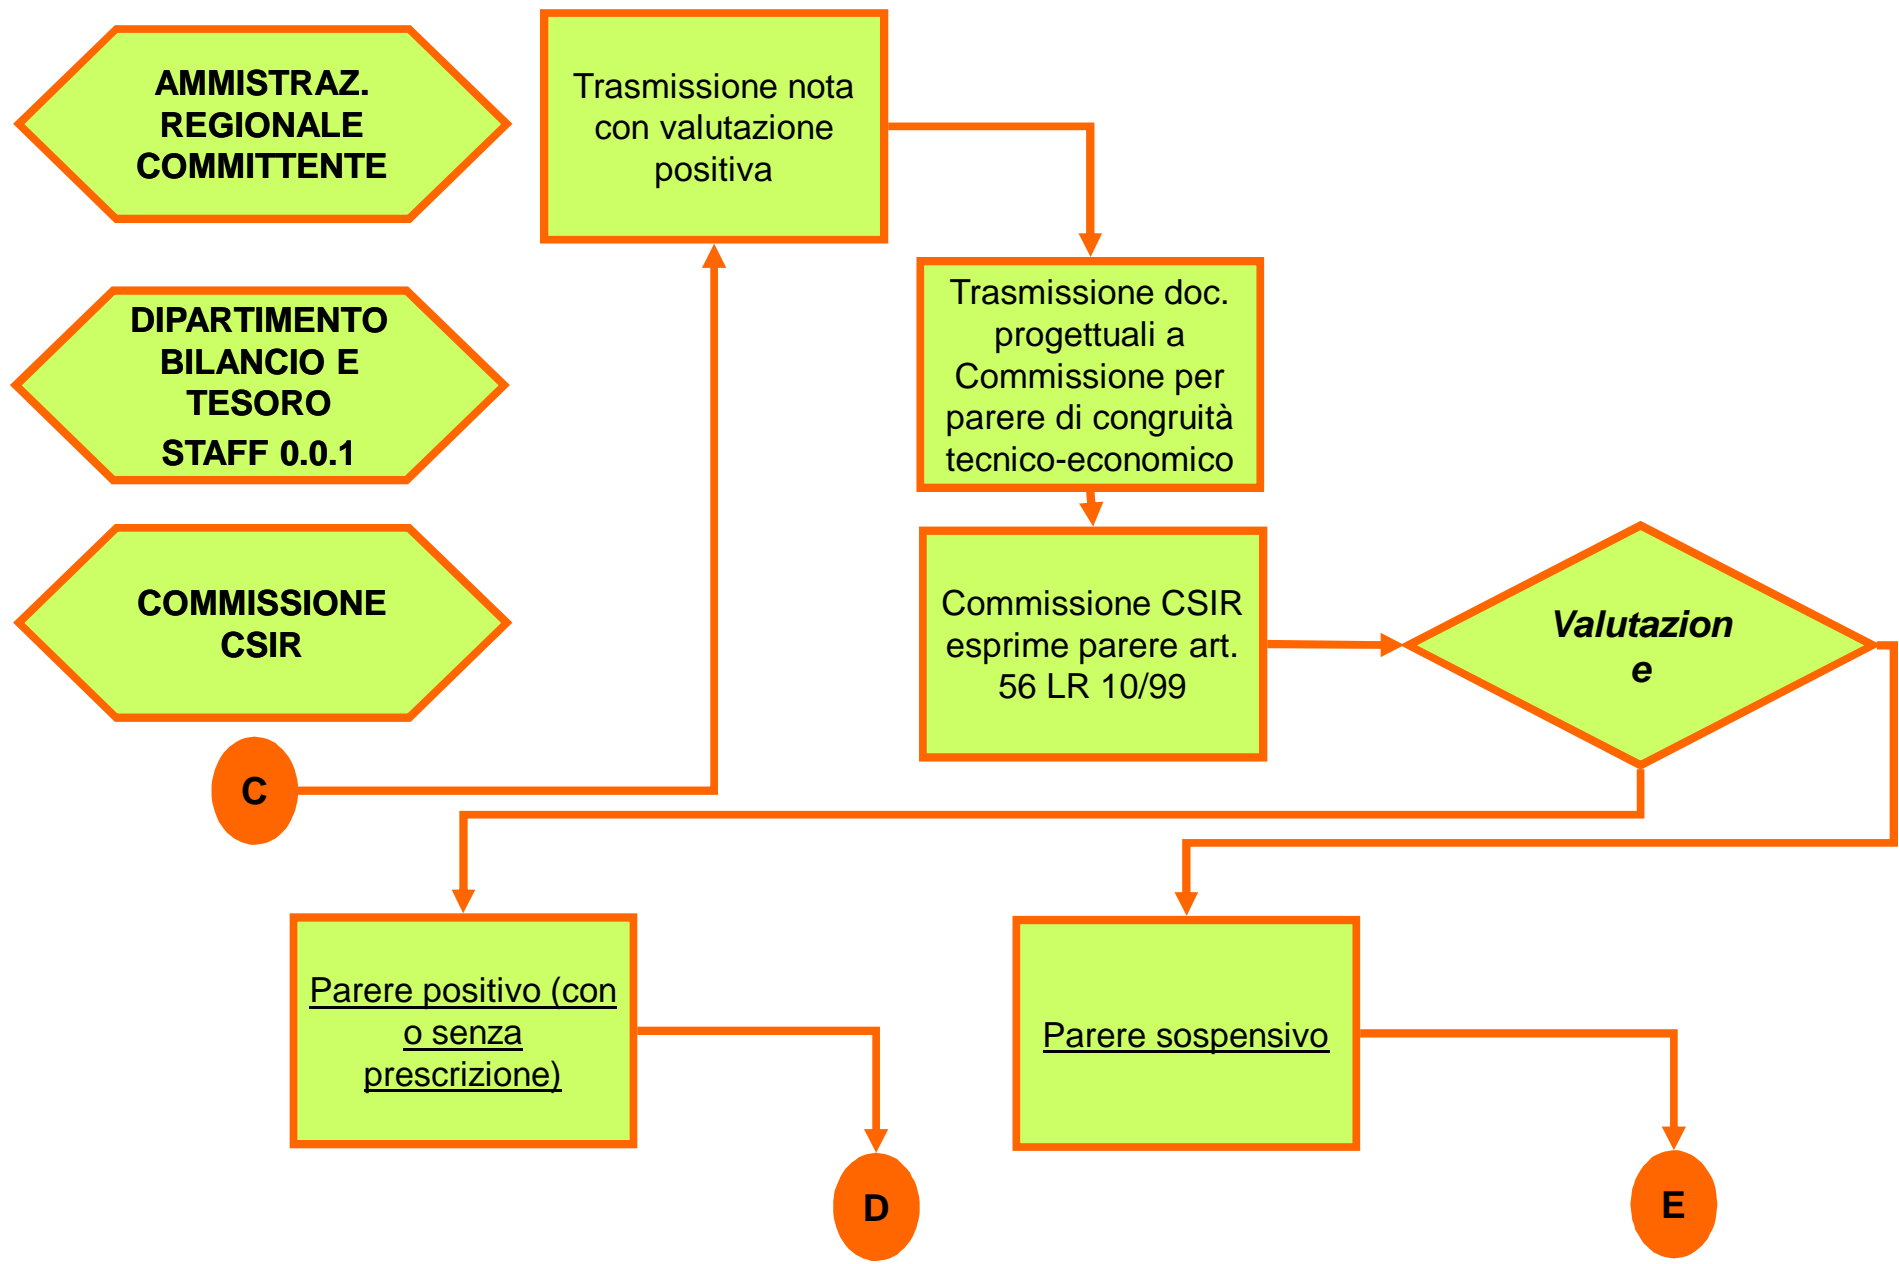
AMMISTRAZ. REGIONALE COMMITTENTE

DIPARTIMENTO BILANCIO E TESORO
STAFF 0.0.1

COMMISSIONE CSIR

Trasmissione nota con valutazione positiva

Trasmissione doc. progettuali a Commissione per parere di congruità tecnico-economico

Commissione CSIR esprime parere art. 56 LR 10/99

Valutazion e

C

Parere positivo (con o senza prescrizione)

Parere sospensivo

D

E